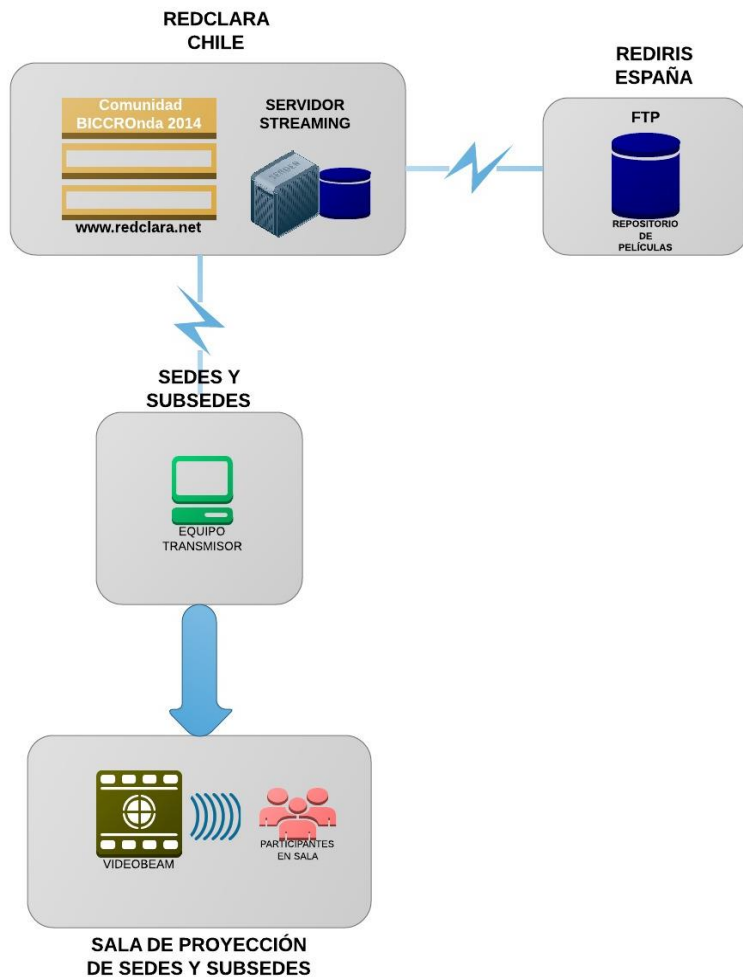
REDCLARA
CHILE

Comunidad
BICCROnda 2014

www.redclara.net

SERVIDOR
STREAMING

REDIRIS
ESPAÑA

FTP

REPOSITORIO
DE
PELÍCULAS

SEDES Y
SUBSEDES

EQUIPO
TRANSMISOR

VIDEOBEAM

PARTICIPANTES
EN SALA

SALA DE PROYECCIÓN
DE SEDES Y SUBSEDES